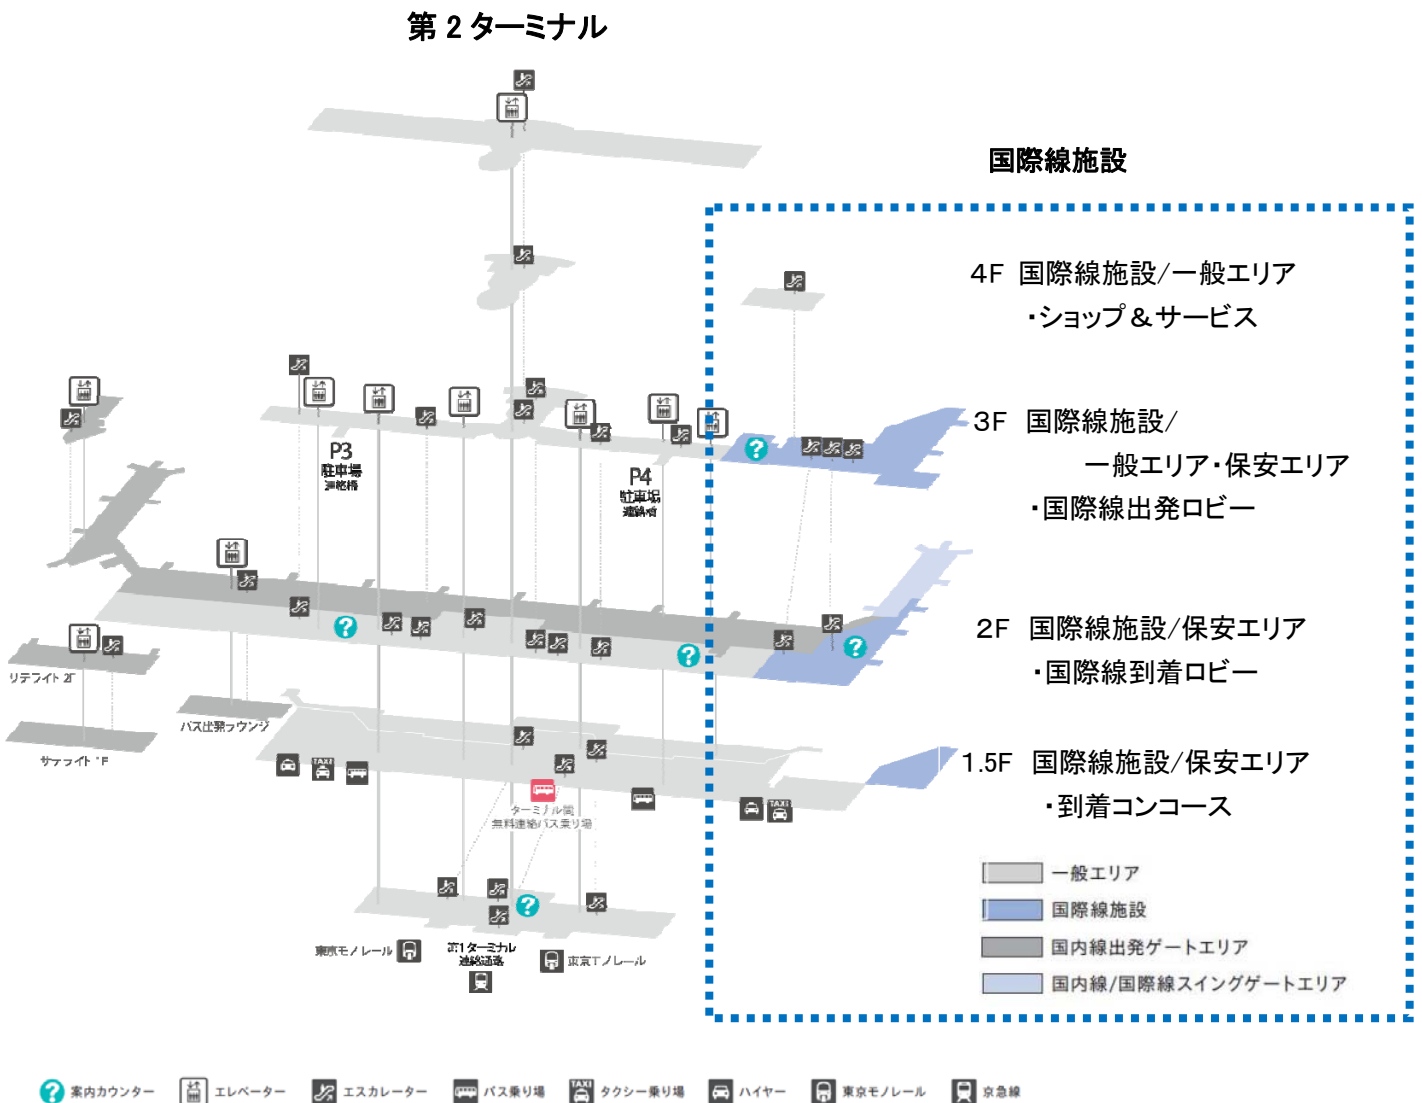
第 2 ターミナル

国際線施設

4F 国際線施設/一般エリア
・ショップ＆サービス

3F 国際線施設/
一般エリア・保安エリア
・国際線出発ロビー

2F 国際線施設/保安エリア
・国際線到着ロビー

1.5F 国際線施設/保安エリア
・到着コンコース

P3
駐車場
連絡橋

P4
駐車場
連絡橋

リテフイト 2F

サテライト 1F

バス出発ラウンジ

TAXI

TAXI

ターミナル間
無料連絡バス乗り場

東京モノレール

第1ターミナル
連絡通路

東京モノレール

一般エリア
国際線施設
国内線出発ゲートエリア
国内線/国際線スイングゲートエリア

案内カウンター
エレベーター
エスカレーター
バス乗り場
TAXI
タクシー乗り場
ハイヤー
東京モノレール
京急線